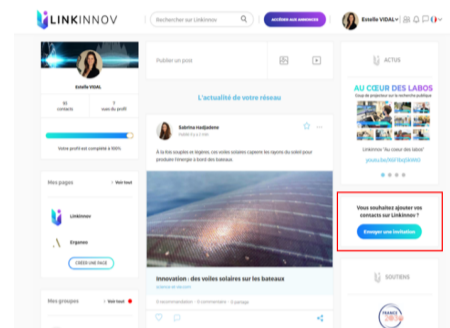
LINKINNOV

Rechercher sur Linkinnov

accéder aux annonces

Estelle VIDAL

Estelle VIDAL

31 contacts

7 vues du profil

Votre profil est complété à 100%

Mes pages

Voir tout

Linkinnov

Erganeo

CRÉER UNE PAGE

Mes groupes

Voir tout

Publier un post

L'actualité de votre réseau

Sabrina Hadjadene

À la fois souples et légères, ces voiles solaires captent les rayons du soleil pour produire l'énergie à bord des bateaux.

Innovation : des voiles solaires sur les bateaux

0 recommandation · 0 commentaire · 0 partage

ACTUS

AU CŒUR DES LABOS

Linkinnov "Au coeur des labos"

Vous souhaitez ajouter vos contacts sur Linkinnov ?

Envoyer une invitation

SOUTIENS